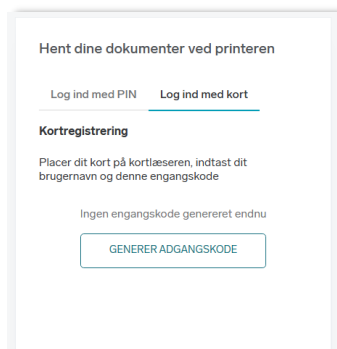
Hent dine dokumenter ved printeren

Log ind med PIN

Log ind med kort

Kortregistrering

Placer dit kort på kortlæseren, indtast dit brugernavn og denne engangskode

Ingen engangskode genereret endnu

GENERER ADGANGSKODE